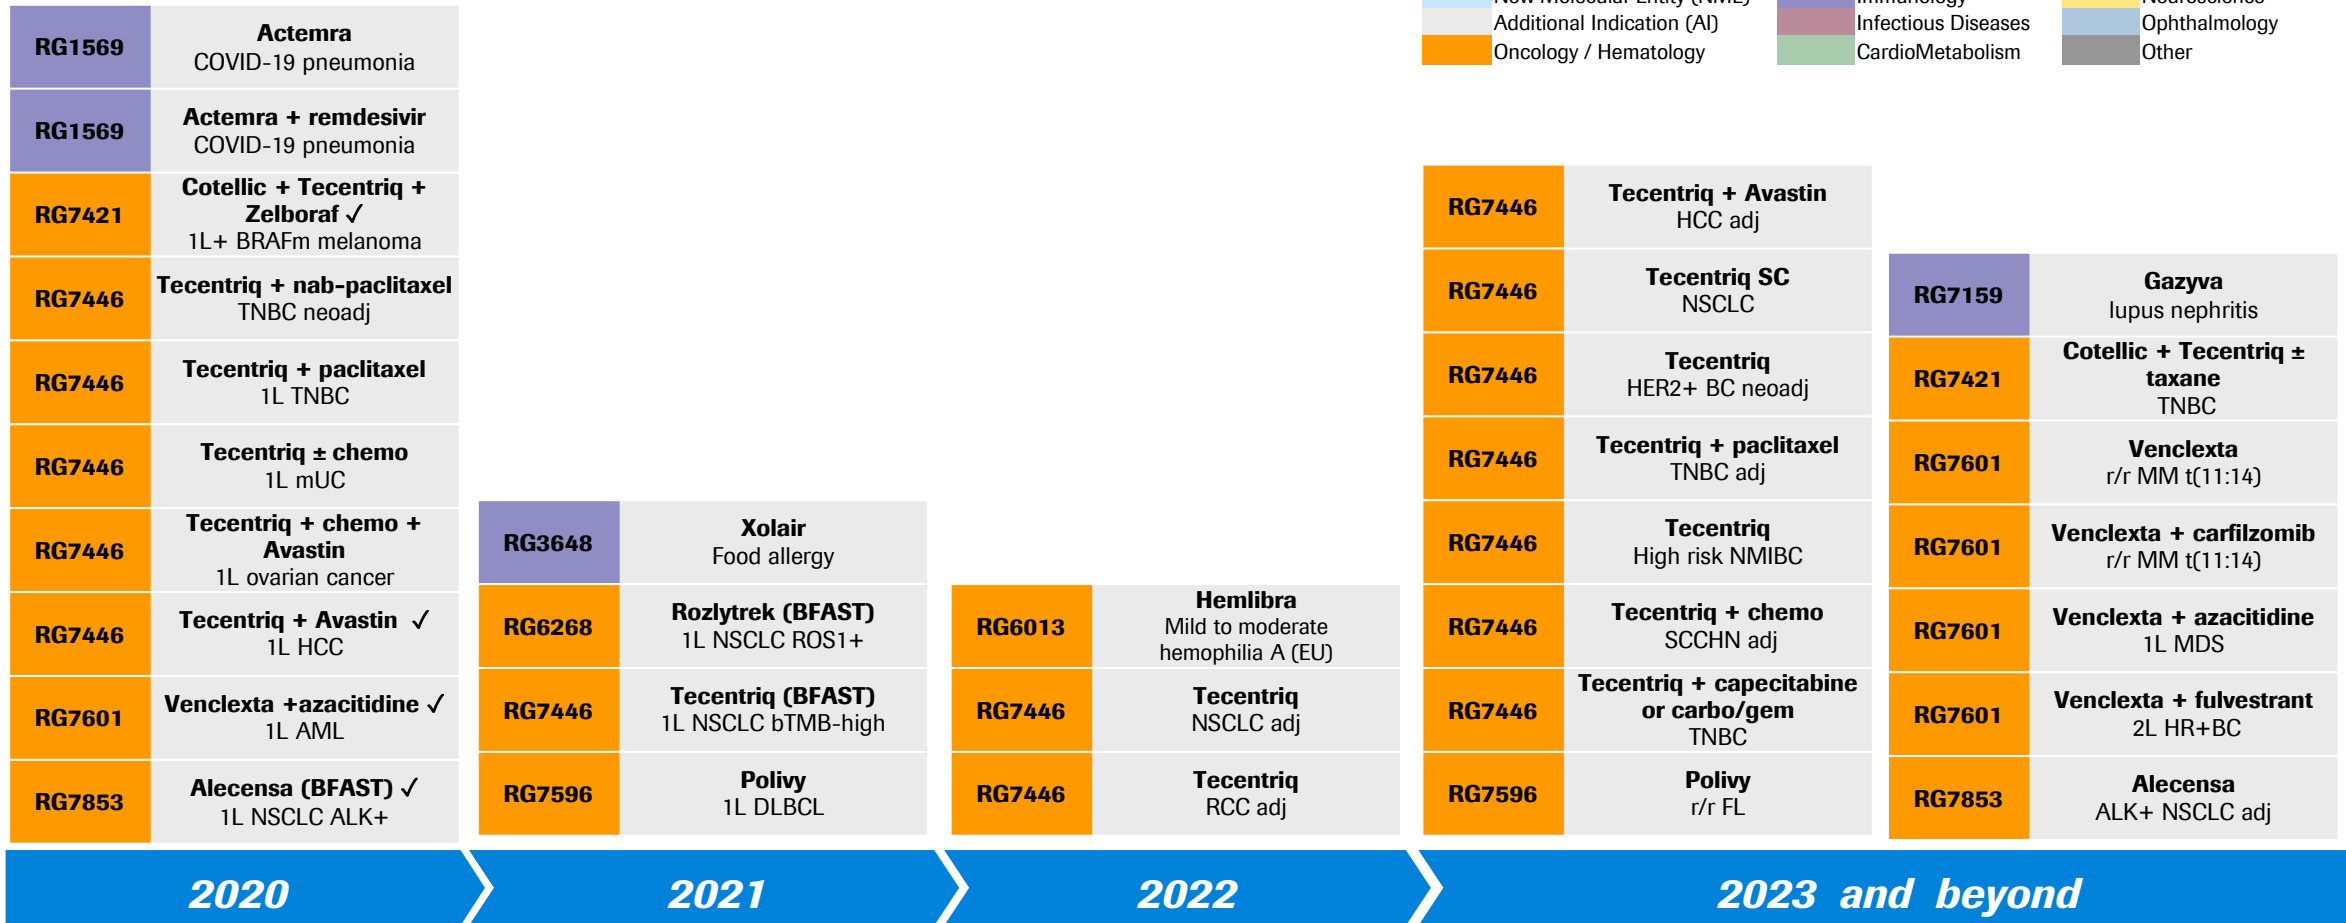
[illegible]
Additional Indication (AI)
Oncology / Hematology
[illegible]
Infectious Diseases
CardioMetabolism
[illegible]
Ophthalmology
Other

RG1569 **Actemra** COVID-19 pneumonia

RG1569 **Actemra + remdesivir** COVID-19 pneumonia

RG7421 **Cotellic + Tecentriq + Zelboraf ✓** 1L+ BRAFm melanoma

RG7446 **Tecentriq + nab-paclitaxel** TNBC neoadj

RG7446 **Tecentriq + paclitaxel** 1L TNBC

RG7446 **Tecentriq ± chemo** 1L mUC

RG7446 **Tecentriq + chemo + Avastin** 1L ovarian cancer

RG7446 **Tecentriq + Avastin ✓** 1L HCC

RG7601 **Venclexta +azacitidine ✓** 1L AML

RG7853 **Alecensa (BFAST) ✓** 1L NSCLC ALK+

RG3648 **Xolair** Food allergy

RG6268 **Rozlytrek (BFAST)** 1L NSCLC ROS1+

RG7446 **Tecentriq (BFAST)** 1L NSCLC bTMB-high

RG7596 **Polivy** 1L DLBCL

RG6013 **Hemlibra** Mild to moderate hemophilia A (EU)

RG7446 **Tecentriq** NSCLC adj

RG7446 **Tecentriq** RCC adj

RG7446 **Tecentriq + Avastin** HCC adj

RG7446 **Tecentriq SC** NSCLC

RG7446 **Tecentriq** HER2+ BC neoadj

RG7446 **Tecentriq + paclitaxel** TNBC adj

RG7446 **Tecentriq** High risk NMIBC

RG7446 **Tecentriq + chemo** SCCHN adj

RG7446 **Tecentriq + capecitabine or carbo/gem** TNBC

RG7596 **Polivy** r/r FL

RG7159 **Gazyva** lupus nephritis

RG7421 **Cotellic + Tecentriq ± taxane** TNBC

RG7601 **Venclexta** r/r MM t(11:14)

RG7601 **Venclexta + carfilzomib** r/r MM t(11:14)

RG7601 **Venclexta + azacitidine** 1L MDS

RG7601 **Venclexta + fulvestrant** 2L HR+BC

RG7853 **Alecensa** ALK+ NSCLC adj

2020

2021

2022

2023 and beyond